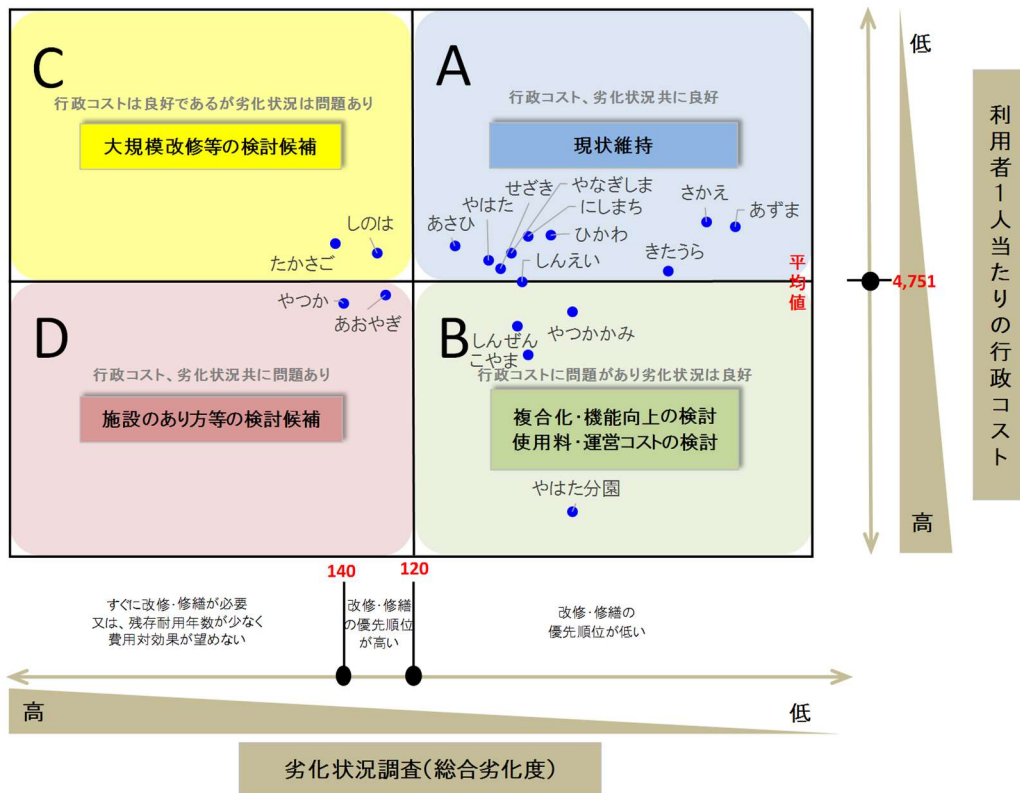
C

行政コストは良好であるが劣化状況は問題あり

大規模改修等の検討候補

しのは
たかさご

A

行政コスト、劣化状況共に良好

現状維持

せざき
やなぎしま
やはた
にしまち
あさひ
ひかわ
さかえ
あずま
しんえい
きたうら

平均値

4,751

D

やつか
あおやぎ

行政コスト、劣化状況共に問題あり

施設のあり方等の検討候補

B

しんぜん
やつかかみ
こやま

行政コストに問題があり劣化状況は良好

複合化・機能向上の検討
使用料・運営コストの検討

やはた分園

低

利用者1人当たりの行政コスト

高

140
120

すぐに改修・修繕が必要
又は、残存耐用年数が少なく
費用対効果が望めない

改修・修繕の優先順位が高い

改修・修繕の優先順位が低い

高

低

劣化状況調査(総合劣化度)